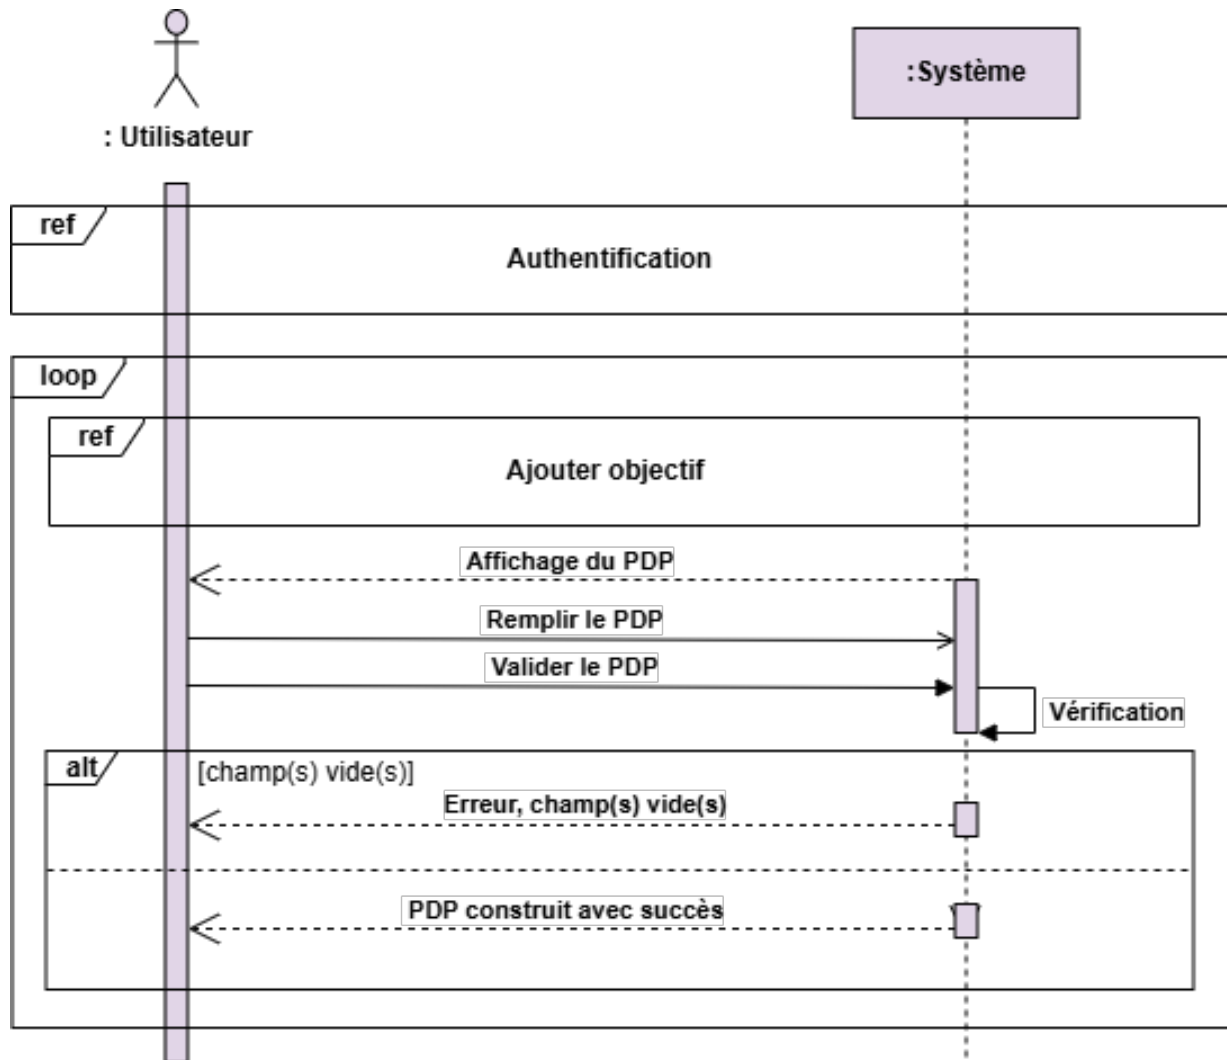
: Utilisateur

:Système

ref

Authentification

loop

ref

Ajouter objectif

Affichage du PDP

Remplir le PDP

Valider le PDP

Vérification

alt

[champ(s) vide(s)]

Erreur, champ(s) vide(s)

PDP construit avec succès